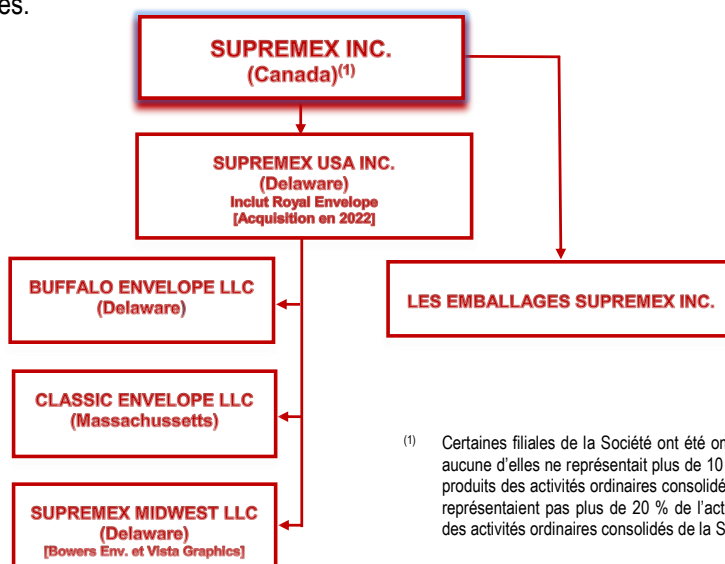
es.

SUPREMEX INC.
(Canada)$^{(1)}$

SUPREMEX USA INC.
(Delaware)
Inclut Royal Envelope
[Acquisition en 2022]

BUFFALO ENVELOPE LLC
(Delaware)

LES EMBALLAGES SUPREMEX INC.

CLASSIC ENVELOPE LLC
(Massachussetts)

SUPREMEX MIDWEST LLC
(Delaware)
[Bowers Env. et Vista Graphics]

$^{(1)}$ Certaines filiales de la Société ont été om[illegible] aucune d'elles ne représentait plus de 10 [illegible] produits des activités ordinaires consolidé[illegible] représentaient pas plus de 20 % de l'act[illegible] des activités ordinaires consolidés de la S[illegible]